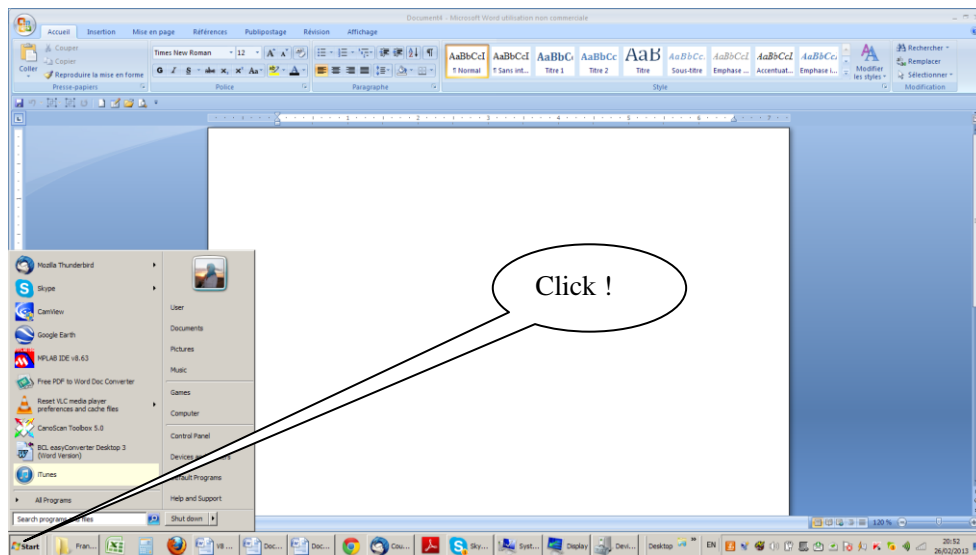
Document4 - Microsoft Word utilisation non commerciale

Accueil Insertion Mise en page Références Publipostage Révision Affichage

Couper
Copier
Coller
Reproduire la mise en forme
Presse-papiers

Times New Roman 12
G I S abe x₂ x² Aa
Police

Paragraphe

AaBbCcI ¶ Normal
AaBbCcI ¶ Sans int...
AaBbC Titre 1
AaBbCc Titre 2
AaB Titre
AaBbCc Sous-titre
AaBbCcI Emphase ...
AaBbCcI Accentuat...
AaBbCc Emphase i...
Modifier les styles
Style

Rechercher
Remplacer
Sélectionner
Modification

Mozilla Thunderbird
Skype
CamView
Google Earth
MPLAB IDE v8.63
Free PDF to Word Doc Converter
Reset VLC media player preferences and cache files
CanoScan Toolbox 5.0
BCL easyConverter Desktop 3 (Word Version)
iTunes
All Programs
Search programs and files

User
Documents
Pictures
Music
Games
Computer
Control Panel
Devices and Printers
Default Programs
Help and Support
Shut down

Click !

Start Fran... V8 ... Doc... Doc... Cou... Sky... Syst... Display Devi... Desktop EN 120 % 20:52 26/02/2013